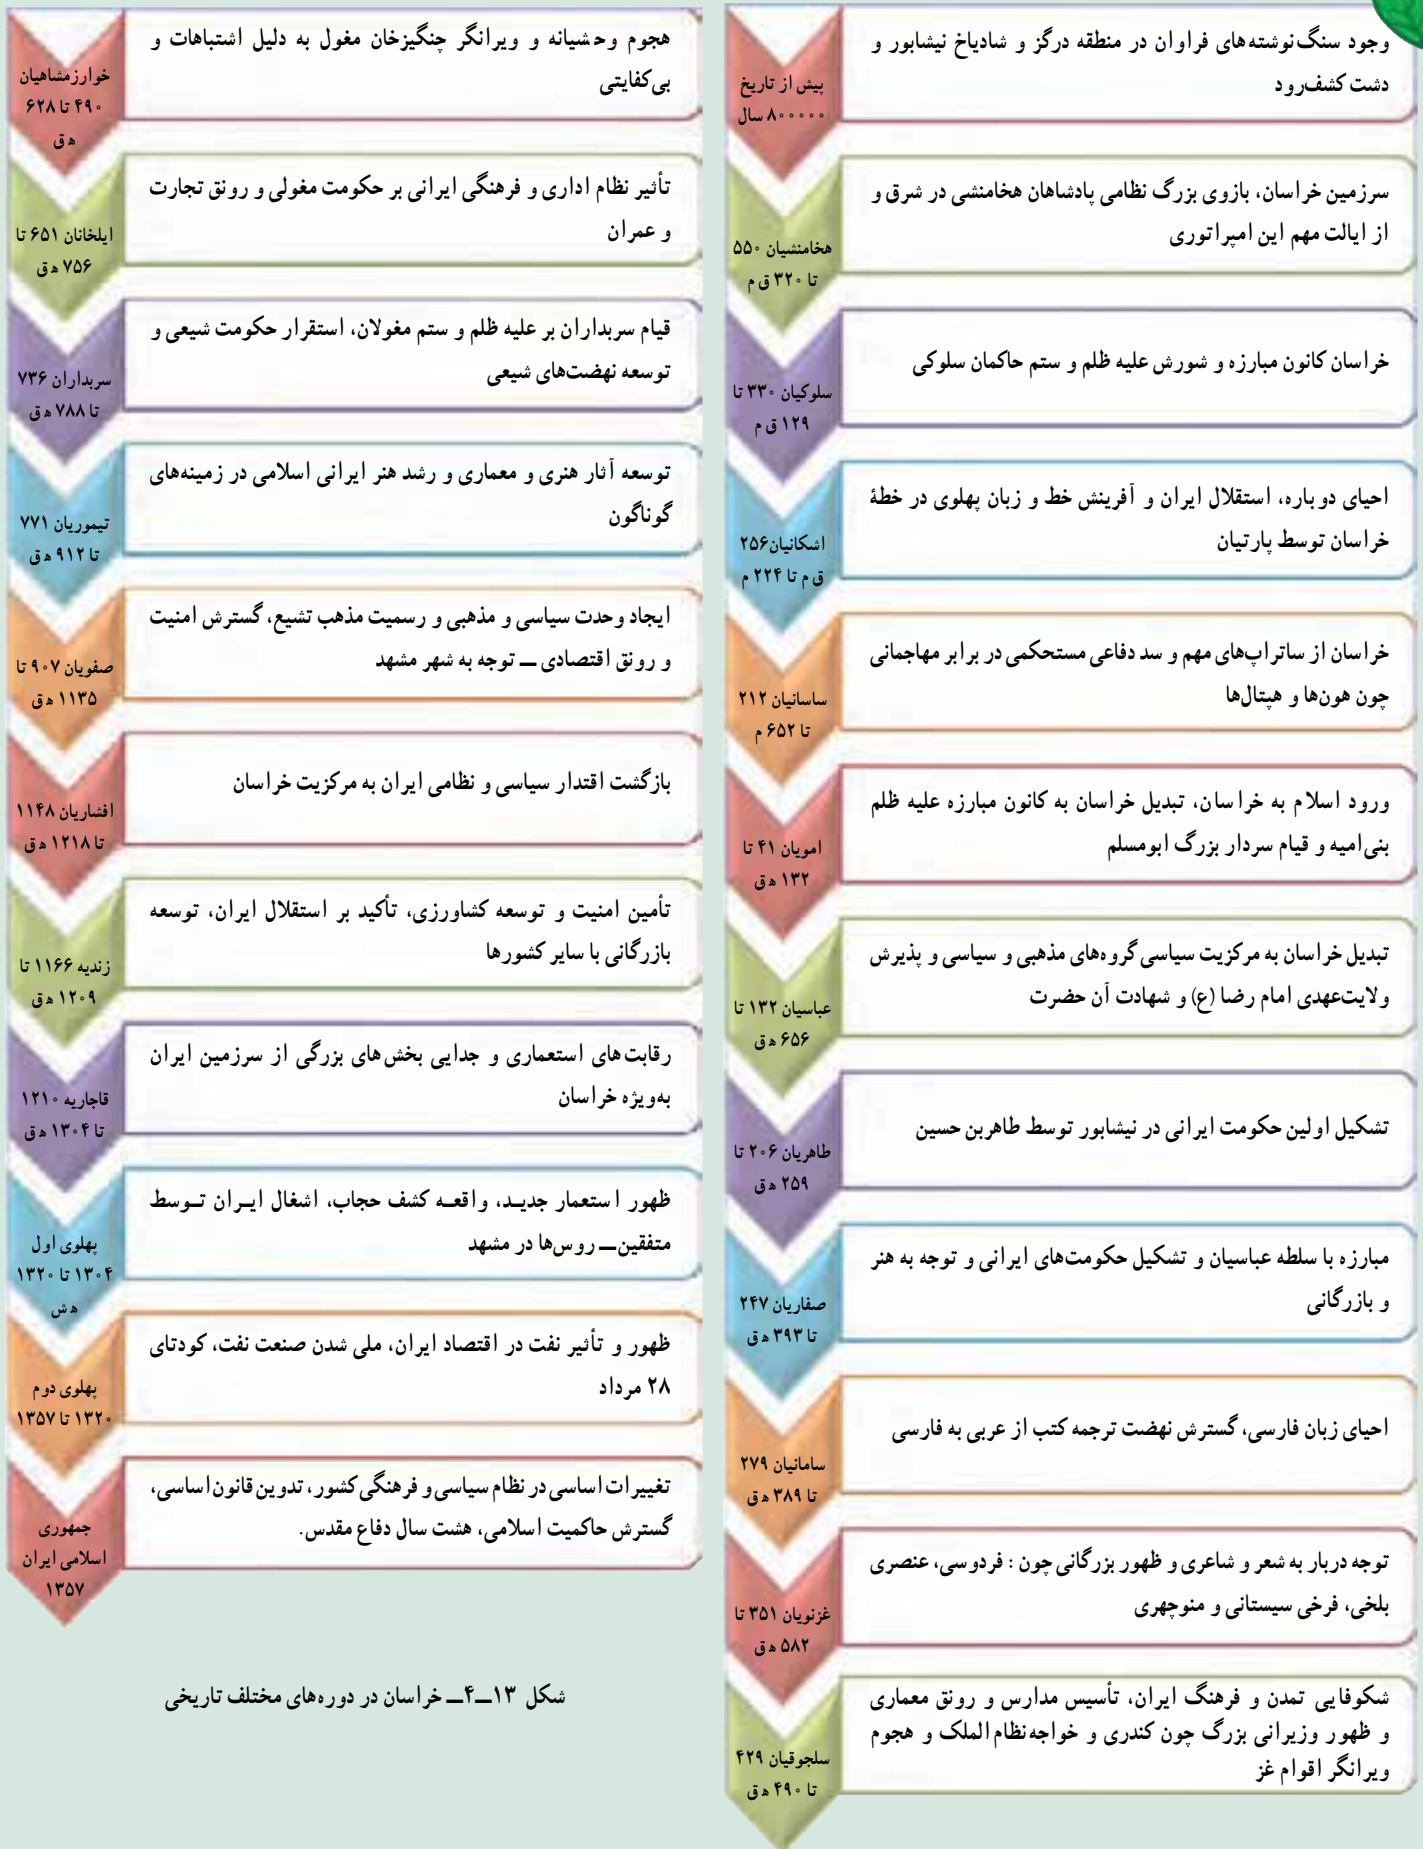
پیش از تاریخ ۸۰۰۰۰۰ سال
وجود سنگ نوشته‌های فراوان در منطقه درگز و شادیاخ نیشابور و دشت کشف‌رود

هخامنشیان ۵۵۰ تا ۳۲۰ ق م
سرزمین خراسان، بازوی بزرگ نظامی پادشاهان هخامنشی در شرق و از ایالت مهم این امپراتوری

سلوکیان ۳۳۰ تا ۱۲۹ ق م
خراسان کانون مبارزه و شورش علیه ظلم و ستم حاکمان سلوکی

اشکانیان۲۵۶ ق م تا ۲۲۴ م
احیای دوباره، استقلال ایران و آفرینش خط و زبان پهلوی در خطهٔ خراسان توسط پارتیان

ساسانیان ۲۱۲ تا ۶۵۲ م
خراسان از ساتراپ‌های مهم و سد دفاعی مستحکمی در برابر مهاجمانی چون هون‌ها و هپتال‌ها

امویان ۴۱ تا ۱۳۲ هـ ق
ورود اسلام به خراسان، تبدیل خراسان به کانون مبارزه علیه ظلم بنی‌امیه و قیام سردار بزرگ ابومسلم

عباسیان ۱۳۲ تا ۶۵۶ هـ ق
تبدیل خراسان به مرکزیت سیاسی گروه‌های مذهبی و سیاسی و پذیرش ولایتعهدی امام رضا (ع) و شهادت آن حضرت

طاهریان ۲۰۶ تا ۲۵۹ هـ ق
تشکیل اولین حکومت ایرانی در نیشابور توسط طاهربن حسین

صفاریان ۲۴۷ تا ۳۹۳ هـ ق
مبارزه با سلطه عباسیان و تشکیل حکومت‌های ایرانی و توجه به هنر و بازرگانی

سامانیان ۲۷۹ تا ۳۸۹ هـ ق
احیای زبان فارسی، گسترش نهضت ترجمه کتب از عربی به فارسی

غزنویان ۳۵۱ تا ۵۸۲ هـ ق
توجه دربار به شعر و شاعری و ظهور بزرگانی چون : فردوسی، عنصری بلخی، فرخی سیستانی و منوچهری

سلجوقیان ۴۲۹ تا ۴۹۰ هـ ق
شکوفایی تمدن و فرهنگ ایران، تأسیس مدارس و رونق معماری و ظهور وزیرانی بزرگ چون کندری و خواجه‌نظام‌الملک و هجوم ویرانگر اقوام غز

خوارزمشاهیان ۴۹۰ تا ۶۲۸ هـ ق
هجوم وحشیانه و ویرانگر چنگیزخان مغول به دلیل اشتباهات و بی‌کفایتی

ایلخانان ۶۵۱ تا ۷۵۶ هـ ق
تأثیر نظام اداری و فرهنگی ایرانی بر حکومت مغولی و رونق تجارت و عمران

سربداران ۷۳۶ تا ۷۸۸ هـ ق
قیام سربداران بر علیه ظلم و ستم مغولان، استقرار حکومت شیعی و توسعه نهضت‌های شیعی

تیموریان ۷۷۱ تا ۹۱۲ هـ ق
توسعه آثار هنری و معماری و رشد هنر ایرانی اسلامی در زمینه‌های گوناگون

صفویان ۹۰۷ تا ۱۱۳۵ هـ ق
ایجاد وحدت سیاسی و مذهبی و رسمیت مذهب تشیع، گسترش امنیت و رونق اقتصادی ــ توجه به شهر مشهد

افشاریان ۱۱۴۸ تا ۱۲۱۸ هـ ق
بازگشت اقتدار سیاسی و نظامی ایران به مرکزیت خراسان

زندیه ۱۱۶۶ تا ۱۲۰۹ هـ ق
تأمین امنیت و توسعه کشاورزی، تأکید بر استقلال ایران، توسعه بازرگانی با سایر کشورها

قاجاریه ۱۲۱۰ تا ۱۳۰۴ هـ ق
رقابت‌های استعماری و جدایی بخش‌های بزرگی از سرزمین ایران به‌ویژه خراسان

پهلوی اول ۱۳۰۴ تا ۱۳۲۰ هـ ش
ظهور استعمار جدید، واقعه کشف حجاب، اشغال ایران توسط متفقین ــ روس‌ها در مشهد

پهلوی دوم ۱۳۲۰ تا ۱۳۵۷
ظهور و تأثیر نفت در اقتصاد ایران، ملی شدن صنعت نفت، کودتای ۲۸ مرداد

جمهوری اسلامی ایران ۱۳۵۷
تغییرات اساسی در نظام سیاسی و فرهنگی کشور، تدوین قانون اساسی، گسترش حاکمیت اسلامی، هشت سال دفاع مقدس.

شکل ۱۳ــ۴ــ خراسان در دوره‌های مختلف تاریخی